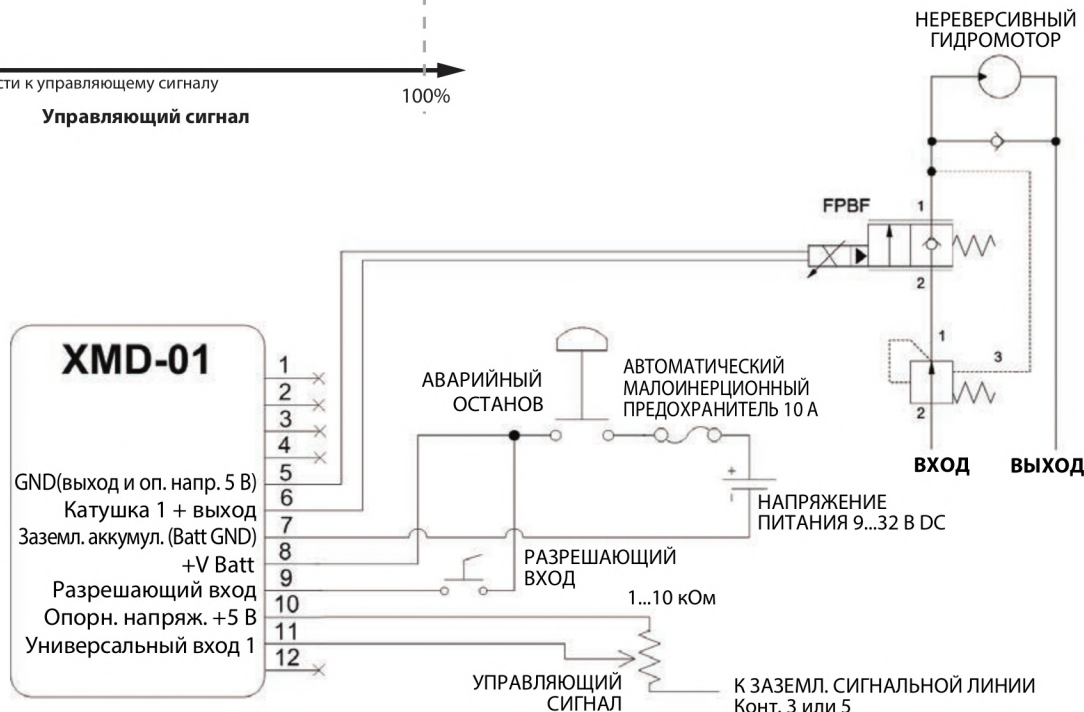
сти к управляющему сигналу

100%

Управляющий сигнал

НЕРЕВЕРСИВНЫЙ ГИДРОМОТОР

FPBF

1

2

1

3

2

ВХОД

ВЫХОД

XMD-01

1
2
3
4
5
6
7
8
9
10
11
12

GND(выход и оп. напр. 5 В)
Катушка 1 + выход
Заземл. аккумул. (Batt GND)
+V Batt
Разрешающий вход
Опорн. напряж. +5 В
Универсальный вход 1

АВАРИЙНЫЙ ОСТАНОВ

АВТОМАТИЧЕСКИЙ МАЛОИНЕРЦИОННЫЙ ПРЕДОХРАНИТЕЛЬ 10 А

+

НАПРЯЖЕНИЕ ПИТАНИЯ 9...32 В DC

РАЗРЕШАЮЩИЙ ВХОД

1...10 кОм

УПРАВЛЯЮЩИЙ СИГНАЛ

К ЗАЗЕМЛ. СИГНАЛЬНОЙ ЛИНИИ Конт. 3 или 5